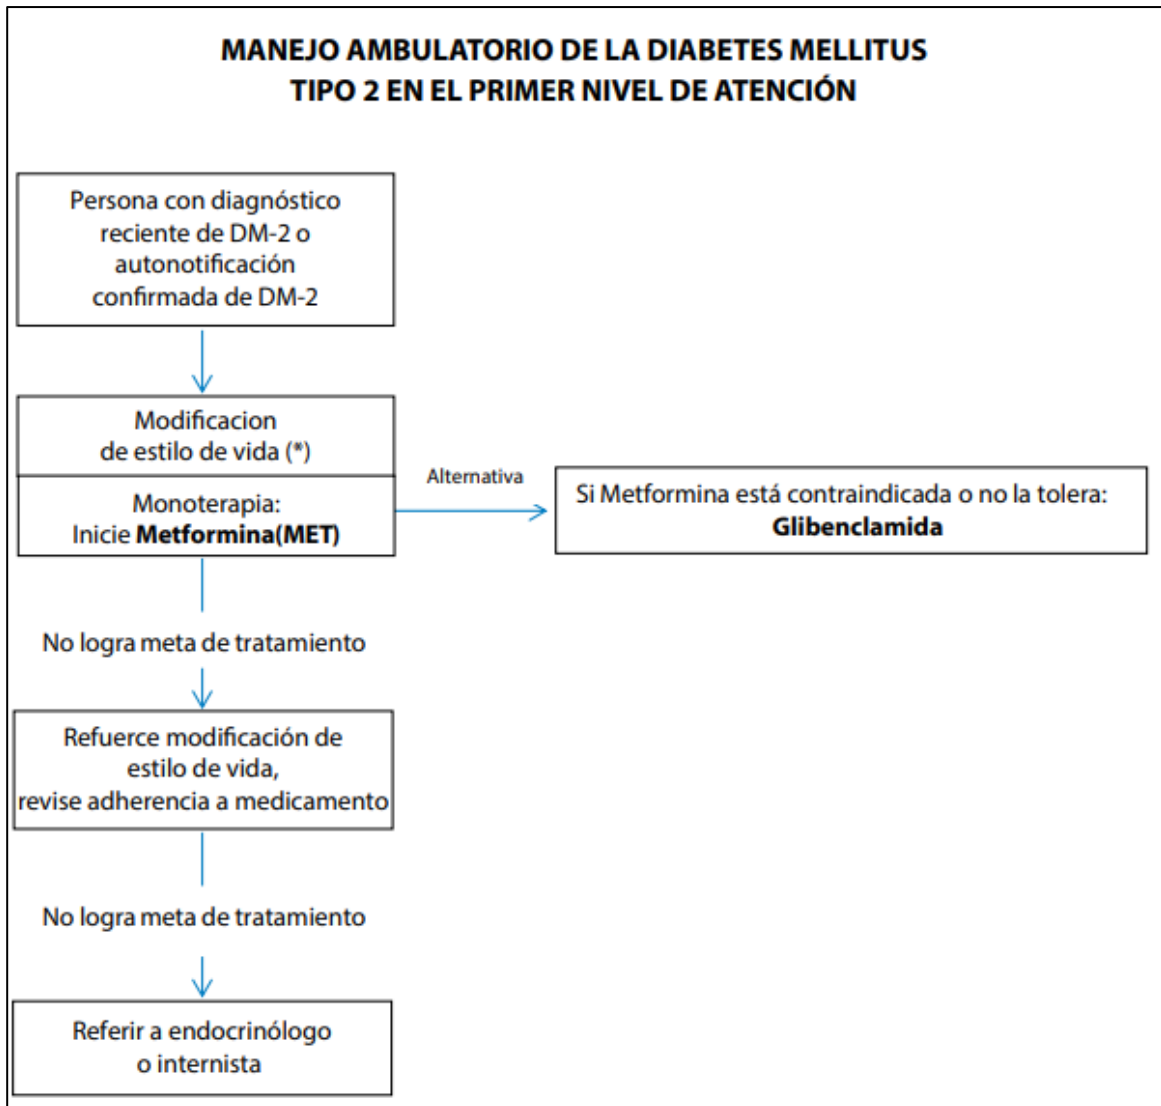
MANEJO AMBULATORIO DE LA DIABETES MELLITUS TIPO 2 EN EL PRIMER NIVEL DE ATENCIÓN

Persona con diagnóstico reciente de DM-2 o autonotificación confirmada de DM-2

Modificacion de estilo de vida (*)

Monoterapia: Inicie **Metformina(MET)**

Alternativa

Si Metformina está contraindicada o no la tolera: **Glibenclamida**

No logra meta de tratamiento

Refuerce modificación de estilo de vida, revise adherencia a medicamento

No logra meta de tratamiento

Referir a endocrinólogo o internista